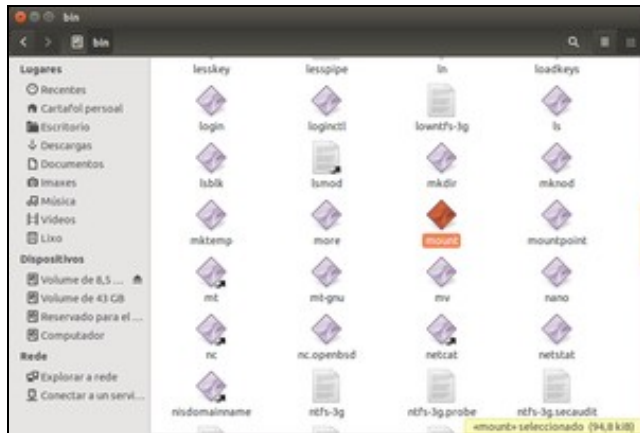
bin

bin

Lugares
Recentes
Cartafol persoal
Escritorio
Descargas
Documentos
Imaxes
Música
Vídeos
Lixo
Dispositivos
Volume de 8,5 ...
Volume de 43 GB
Reservado para el ...
Computador
Rede
Explorar a rede
Conectar a un servi...

lesskey
lesspipe
ln
loadkeys
login
loginctl
lowntfs-3g
ls
lsblk
lsmod
mkdir
mknod
mktemp
more
mount
mountpoint
mt
mt-gnu
mv
nano
nc
nc.openbsd
netcat
netstat
nisdomainname
ntfs-3g
ntfs-3g.probe
ntfs-3g.secaudit

«mount» seleccionado (94,8 kB)